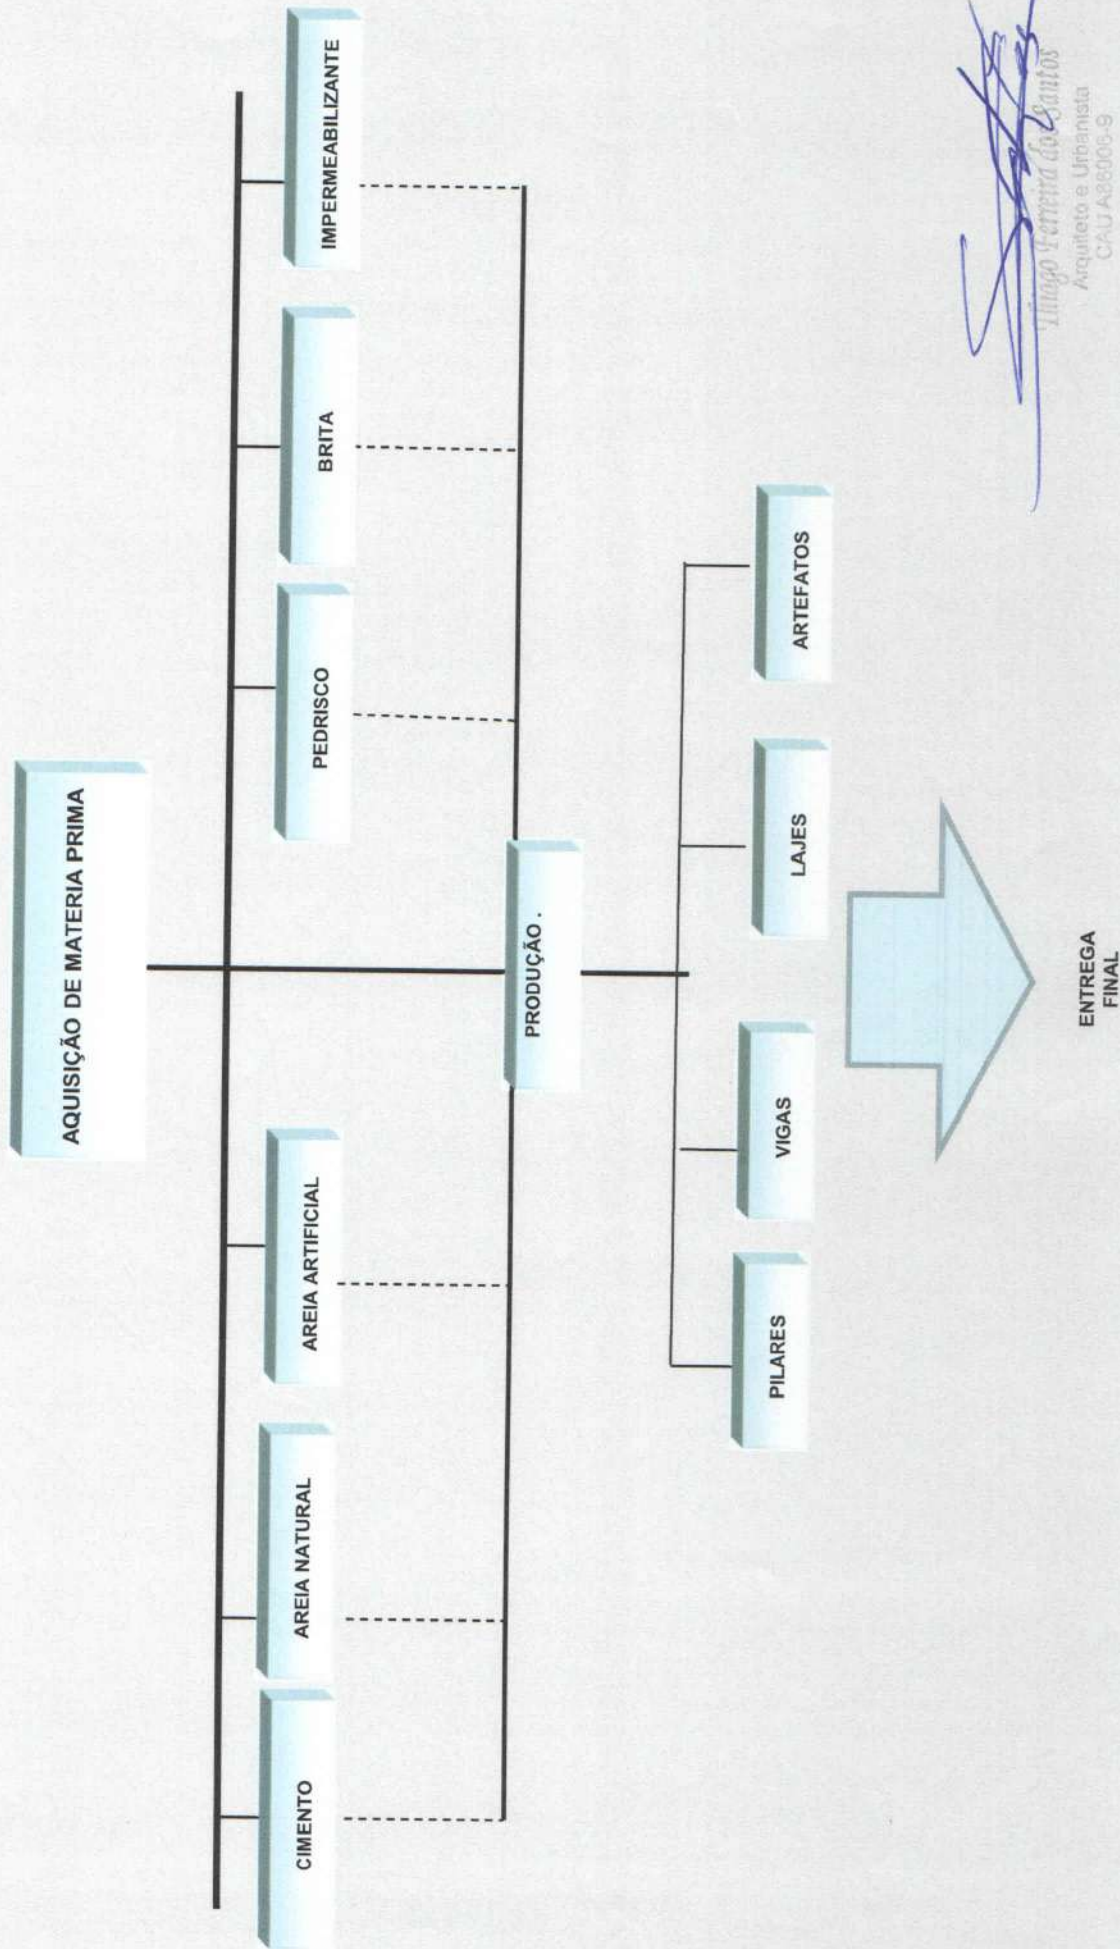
AQUISIÇÃO DE MATERIA PRIMA

CIMENTO

AREIA NATURAL

AREIA ARTIFICIAL

PEDRISCO

BRITA

IMPERMEABILIZANTE

PRODUÇÃO .

PILARES

VIGAS

LAJES

ARTEFATOS

ENTREGA FINAL

Thiago Ferreira dos Santos
Arquiteto e Urbanista
CAU A86005-9